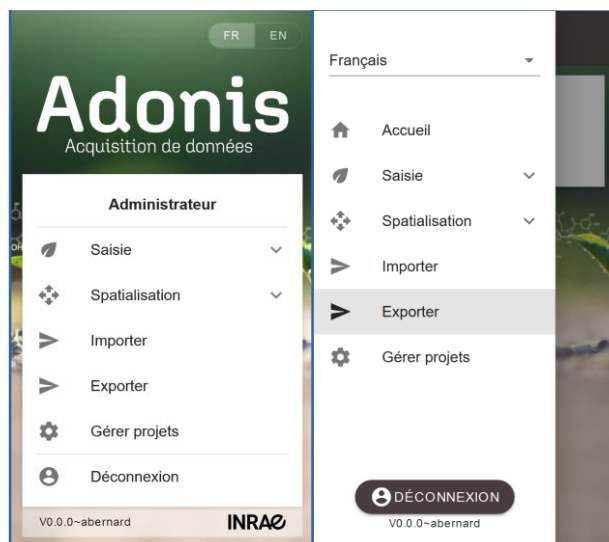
FR EN

Adonis
Acquisition de données

Administrateur

Saisie

Spatialisation

Importer

Exporter

Gérer projets

Déconnexion

V0.0.0~abernard

INRAE

Français

Accueil

Saisie

Spatialisation

Importer

Exporter

Gérer projets

DÉCONNEXION

V0.0.0~abernard